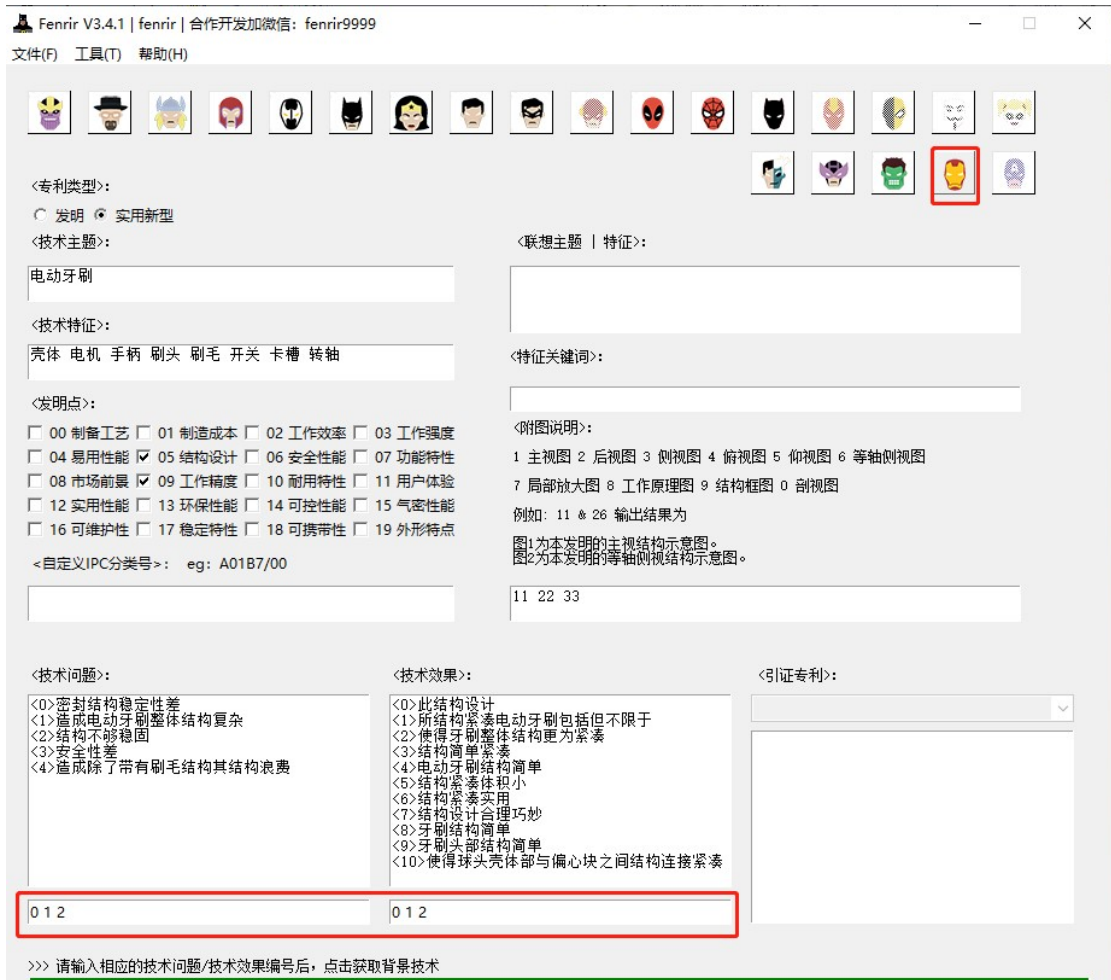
Fenrir V3.4.1 | fenrir | 合作开发加微信：fenrir9999

文件(F) 工具(T) 帮助(H)

<专利类型>:

发明 实用新型

<技术主题>:

电动牙刷

<联想主题 | 特征>:

<技术特征>:

壳体 电机 手柄 刷头 刷毛 开关 卡槽 转轴

<特征关键词>:

<发明点>:

00 制备工艺 01 制造成本 02 工作效率 03 工作强度
04 易用性能 05 结构设计 06 安全性能 07 功能特性
08 市场前景 09 工作精度 10 耐用特性 11 用户体验
12 实用性能 13 环保性能 14 可控性能 15 气密性能
16 可维护性 17 稳定特性 18 可携带性 19 外形特点

<附图说明>:

1 主视图 2 后视图 3 侧视图 4 俯视图 5 仰视图 6 等轴侧视图

7 局部放大图 8 工作原理图 9 结构框图 0 剖视图

例如：11 & 26 输出结果为

图1为本发明的主视结构示意图。
图2为本发明的等轴侧视结构示意图。

<自定义IPC分类号>: eg: A01B7/00

11 22 33

<技术问题>:

<0>密封结构稳定性差
<1>造成电动牙刷整体结构复杂
<2>结构不够稳固
<3>安全性差
<4>造成除了带有刷毛结构其结构浪费

<技术效果>:

<0>此结构设计
<1>所结构紧凑电动牙刷包括但不限于
<2>使得牙刷整体结构更为紧凑
<3>结构简单紧凑
<4>电动牙刷结构简单
<5>结构紧凑体积小
<6>结构紧凑实用
<7>结构设计合理巧妙
<8>牙刷结构简单
<9>牙刷头部结构简单
<10>使得球头壳体部与偏心块之间结构连接紧凑

<引证专利>:

0 1 2

0 1 2

>>> 请输入相应的技术问题/技术效果编号后，点击获取背景技术